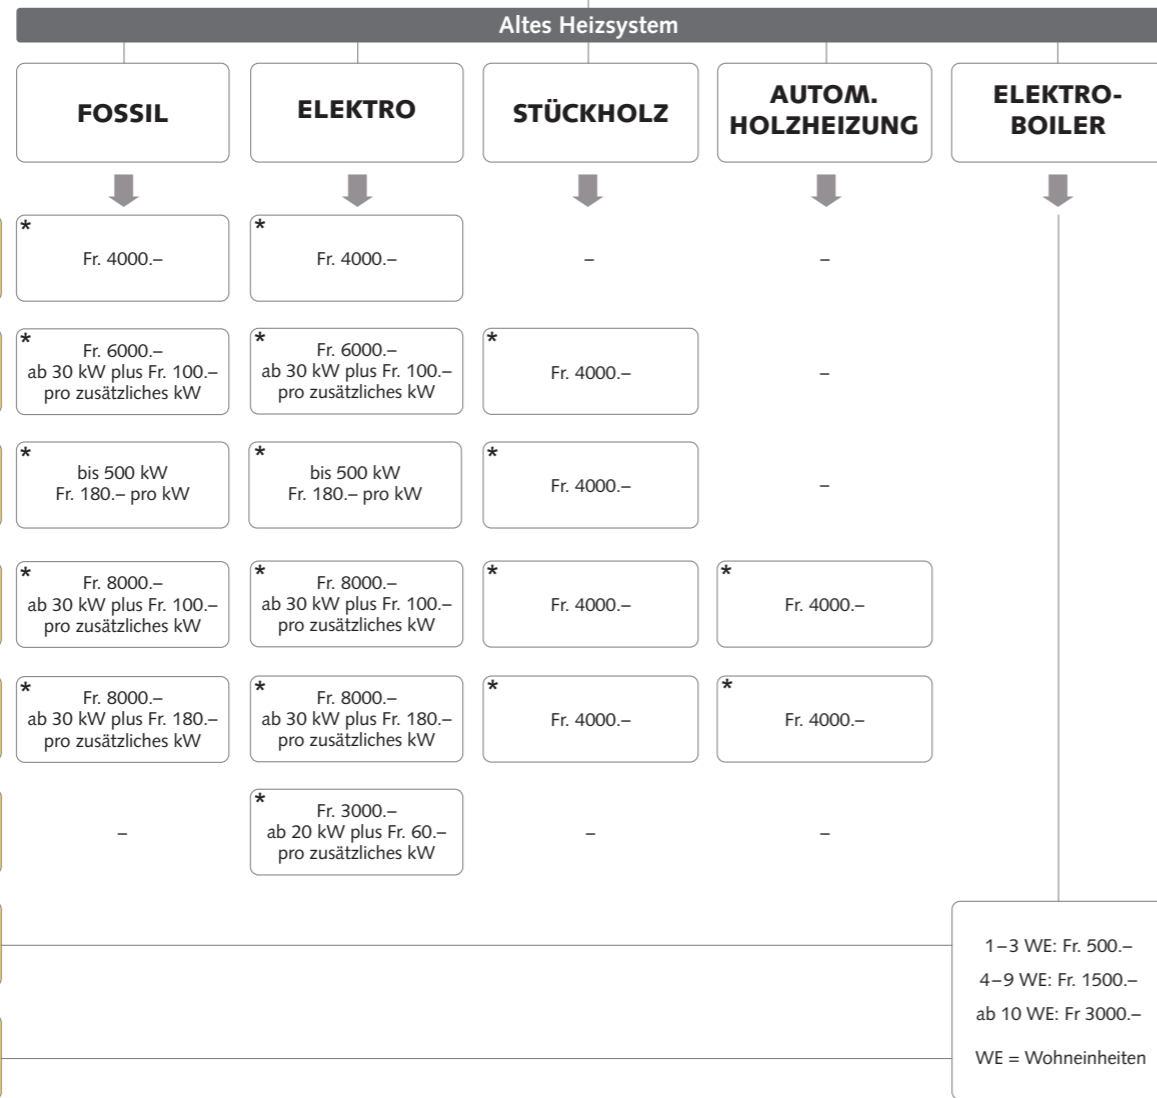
Altes Heizsystem

| FOSSIL | ELEKTRO | STÜCKHOLZ | AUTOM. HOLZHEIZUNG | ELEKTRO-BOILER |
|---|---|---|---|---|
| * Fr. 4000.– | * Fr. 4000.– | – | – | |
| * Fr. 6000.– ab 30 kW plus Fr. 100.– pro zusätzliches kW | * Fr. 6000.– ab 30 kW plus Fr. 100.– pro zusätzliches kW | * Fr. 4000.– | – | |
| * bis 500 kW Fr. 180.– pro kW | * bis 500 kW Fr. 180.– pro kW | * Fr. 4000.– | – | |
| * Fr. 8000.– ab 30 kW plus Fr. 100.– pro zusätzliches kW | * Fr. 8000.– ab 30 kW plus Fr. 100.– pro zusätzliches kW | * Fr. 4000.– | * Fr. 4000.– | |
| * Fr. 8000.– ab 30 kW plus Fr. 180.– pro zusätzliches kW | * Fr. 8000.– ab 30 kW plus Fr. 180.– pro zusätzliches kW | * Fr. 4000.– | * Fr. 4000.– | |
| – | * Fr. 3000.– ab 20 kW plus Fr. 60.– pro zusätzliches kW | – | – | |

1–3 WE: Fr. 500.–
4–9 WE: Fr. 1500.–
ab 10 WE: Fr 3000.–
WE = Wohneinheiten